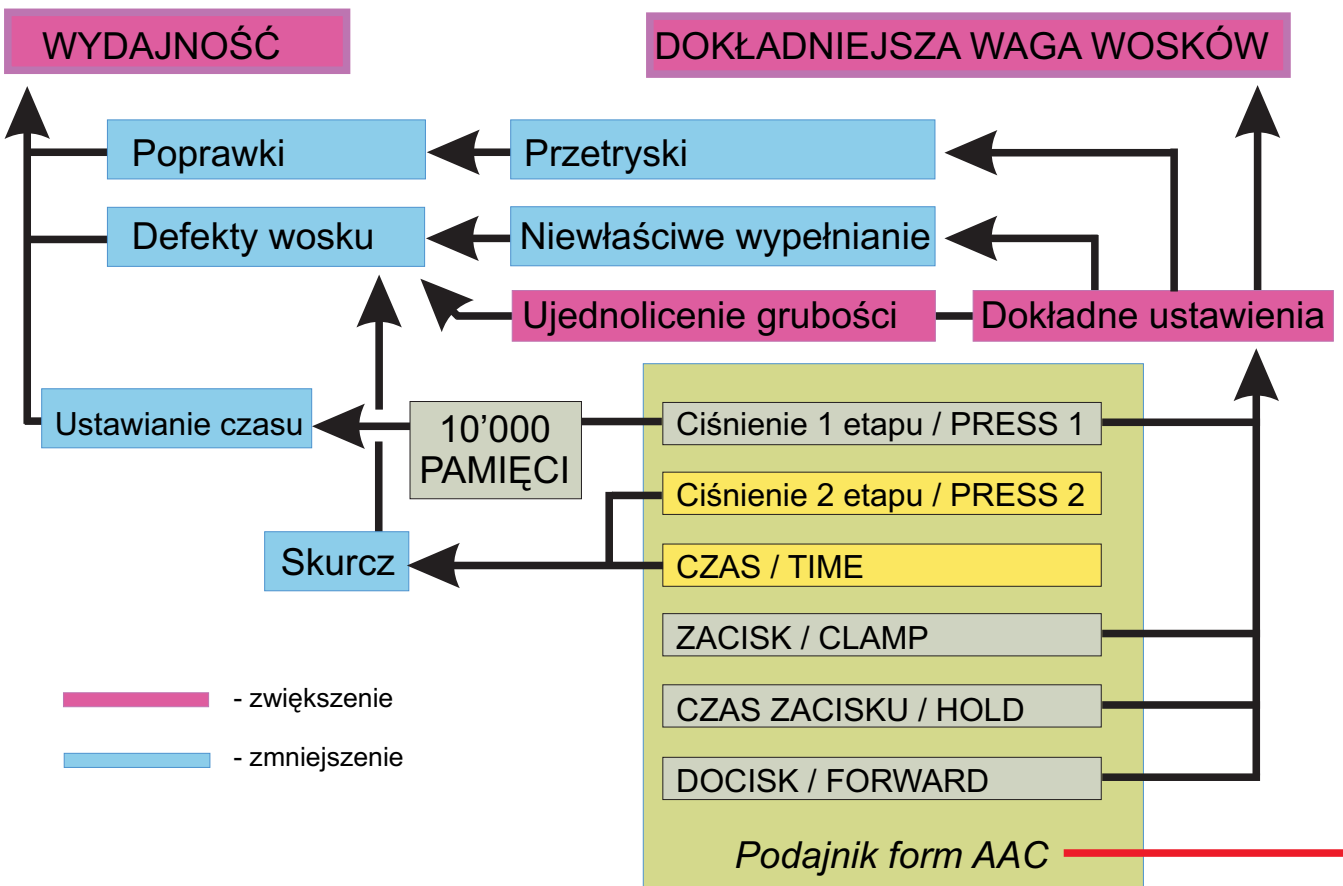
WYDAJNOŚĆ

DOKŁADNIEJSZA WAGA WOSKÓW

Poprawki

Przetryski

Defekty wosku

Niewłaściwe wypełnianie

Ujednolicenie grubości

Dokładne ustawienia

Ustawianie czasu

10’000 PAMIĘCI

Ciśnienie 1 etapu / PRESS 1

Ciśnienie 2 etapu / PRESS 2

Skurcz

CZAS / TIME

ZACISK / CLAMP

CZAS ZACISKU / HOLD

DOCISK / FORWARD

- zwiększenie

- zmniejszenie

Podajnik form AAC